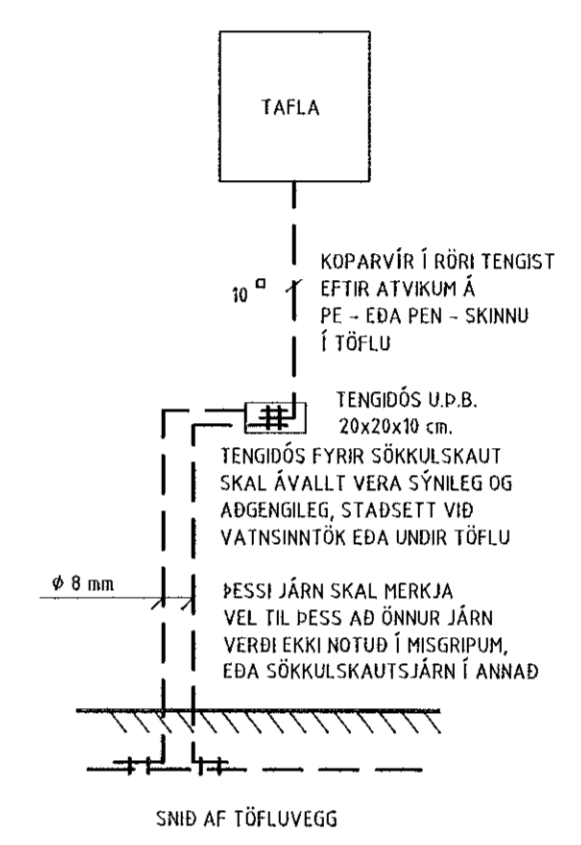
TAFLA

$10^{\square}$

KOPARVÍR Í RÖRI TENGIST EFTIR ATVIKUM Á PE - EÐA PEN - SKINNU Í TÖFLU

TENGIDÓS U.Þ.B. 20x20x10 cm.

TENGIDÓS FYRIR SÖKKULSKAUT SKAL ÁVALLT VERA SÝNILEG OG AÐGENGILEG, STAÐSETT VIÐ VATNSINNTÖK EÐA UNDIR TÖFLU

$\phi$ 8 mm

ÞESSI JÁRN SKAL MERKJA VEL TIL ÞESS AÐ ÖNNUR JÁRN VERÐI EKKI NOTUÐ Í MISGRIPUM, EÐA SÖKKULSKAUTSJÁRN Í ANNAÐ

SNIÐ AF TÖFLUVEGG